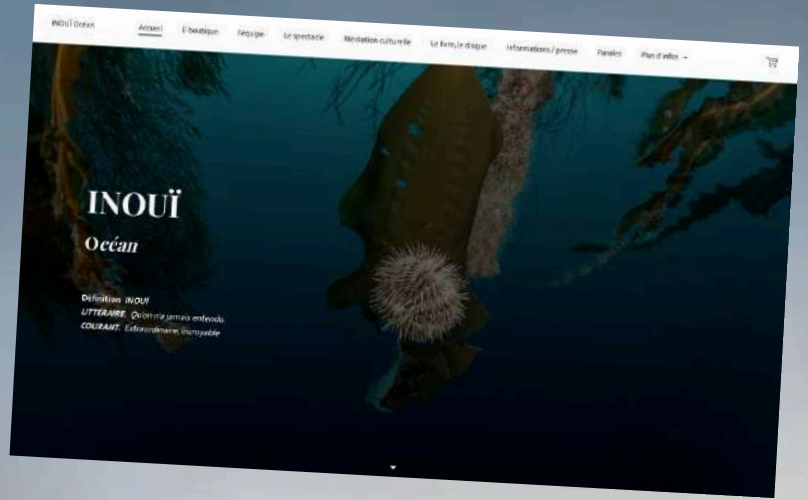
INOUÏ Océan

Accueil E-boutique L'équipe Le spectacle Médiation culturelle Le livre, le disque Informations / presse Paroles Plus d'infos

INOUÏ

Océan

Définition INOUÏ
LITTÉRAIRE. Qu'on n'a jamais entendu.
COURANT. Extraordinaire, incroyable